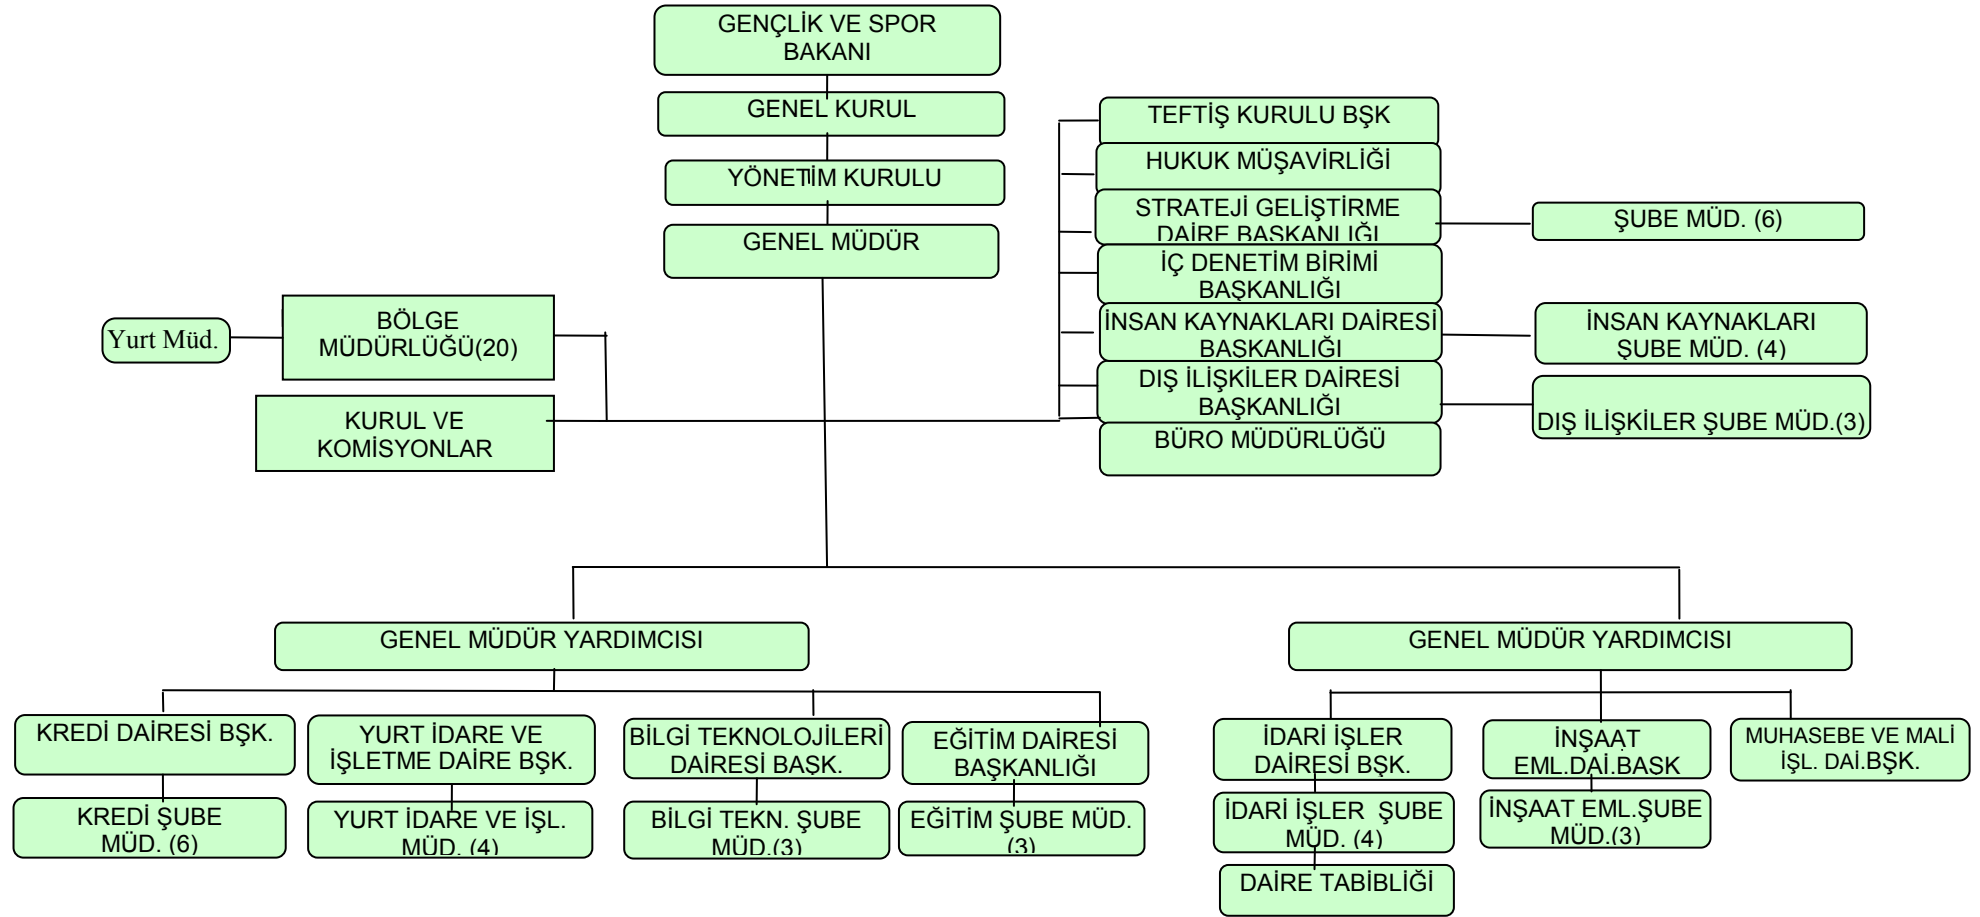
GENÇLİK VE SPOR BAKANI

GENEL KURUL

YÖNETİM KURULU

GENEL MÜDÜR

TEFTİŞ KURULU BŞK

HUKUK MÜŞAVİRLİĞİ

STRATEJİ GELİŞTİRME DAİRE BAŞKANLIĞI

ŞUBE MÜD. (6)

İÇ DENETİM BİRİMİ BAŞKANLIĞI

İNSAN KAYNAKLARI DAİRESİ BAŞKANLIĞI

İNSAN KAYNAKLARI ŞUBE MÜD. (4)

DIŞ İLİŞKİLER DAİRESİ BAŞKANLIĞI

DIŞ İLİŞKİLER ŞUBE MÜD.(3)

BÜRO MÜDÜRLÜĞÜ

Yurt Müd.

BÖLGE MÜDÜRLÜĞÜ(20)

KURUL VE KOMİSYONLAR

GENEL MÜDÜR YARDIMCISI

GENEL MÜDÜR YARDIMCISI

KREDİ DAİRESİ BŞK.

KREDİ ŞUBE MÜD. (6)

YURT İDARE VE İŞLETME DAİRE BŞK.

YURT İDARE VE İŞL. MÜD. (4)

BİLGİ TEKNOLOJİLERİ DAİRESİ BAŞK.

BİLGİ TEKN. ŞUBE MÜD.(3)

EĞİTİM DAİRESİ BAŞKANLIĞI

EĞİTİM ŞUBE MÜD. (3)

İDARİ İŞLER DAİRESİ BŞK.

İDARİ İŞLER ŞUBE MÜD. (4)

DAİRE TABIBLİĞİ

İNŞAAT EML.DAİ.BASK

İNŞAAT EML.ŞUBE MÜD.(3)

MUHASEBE VE MALİ İŞL. DAİ.BŞK.